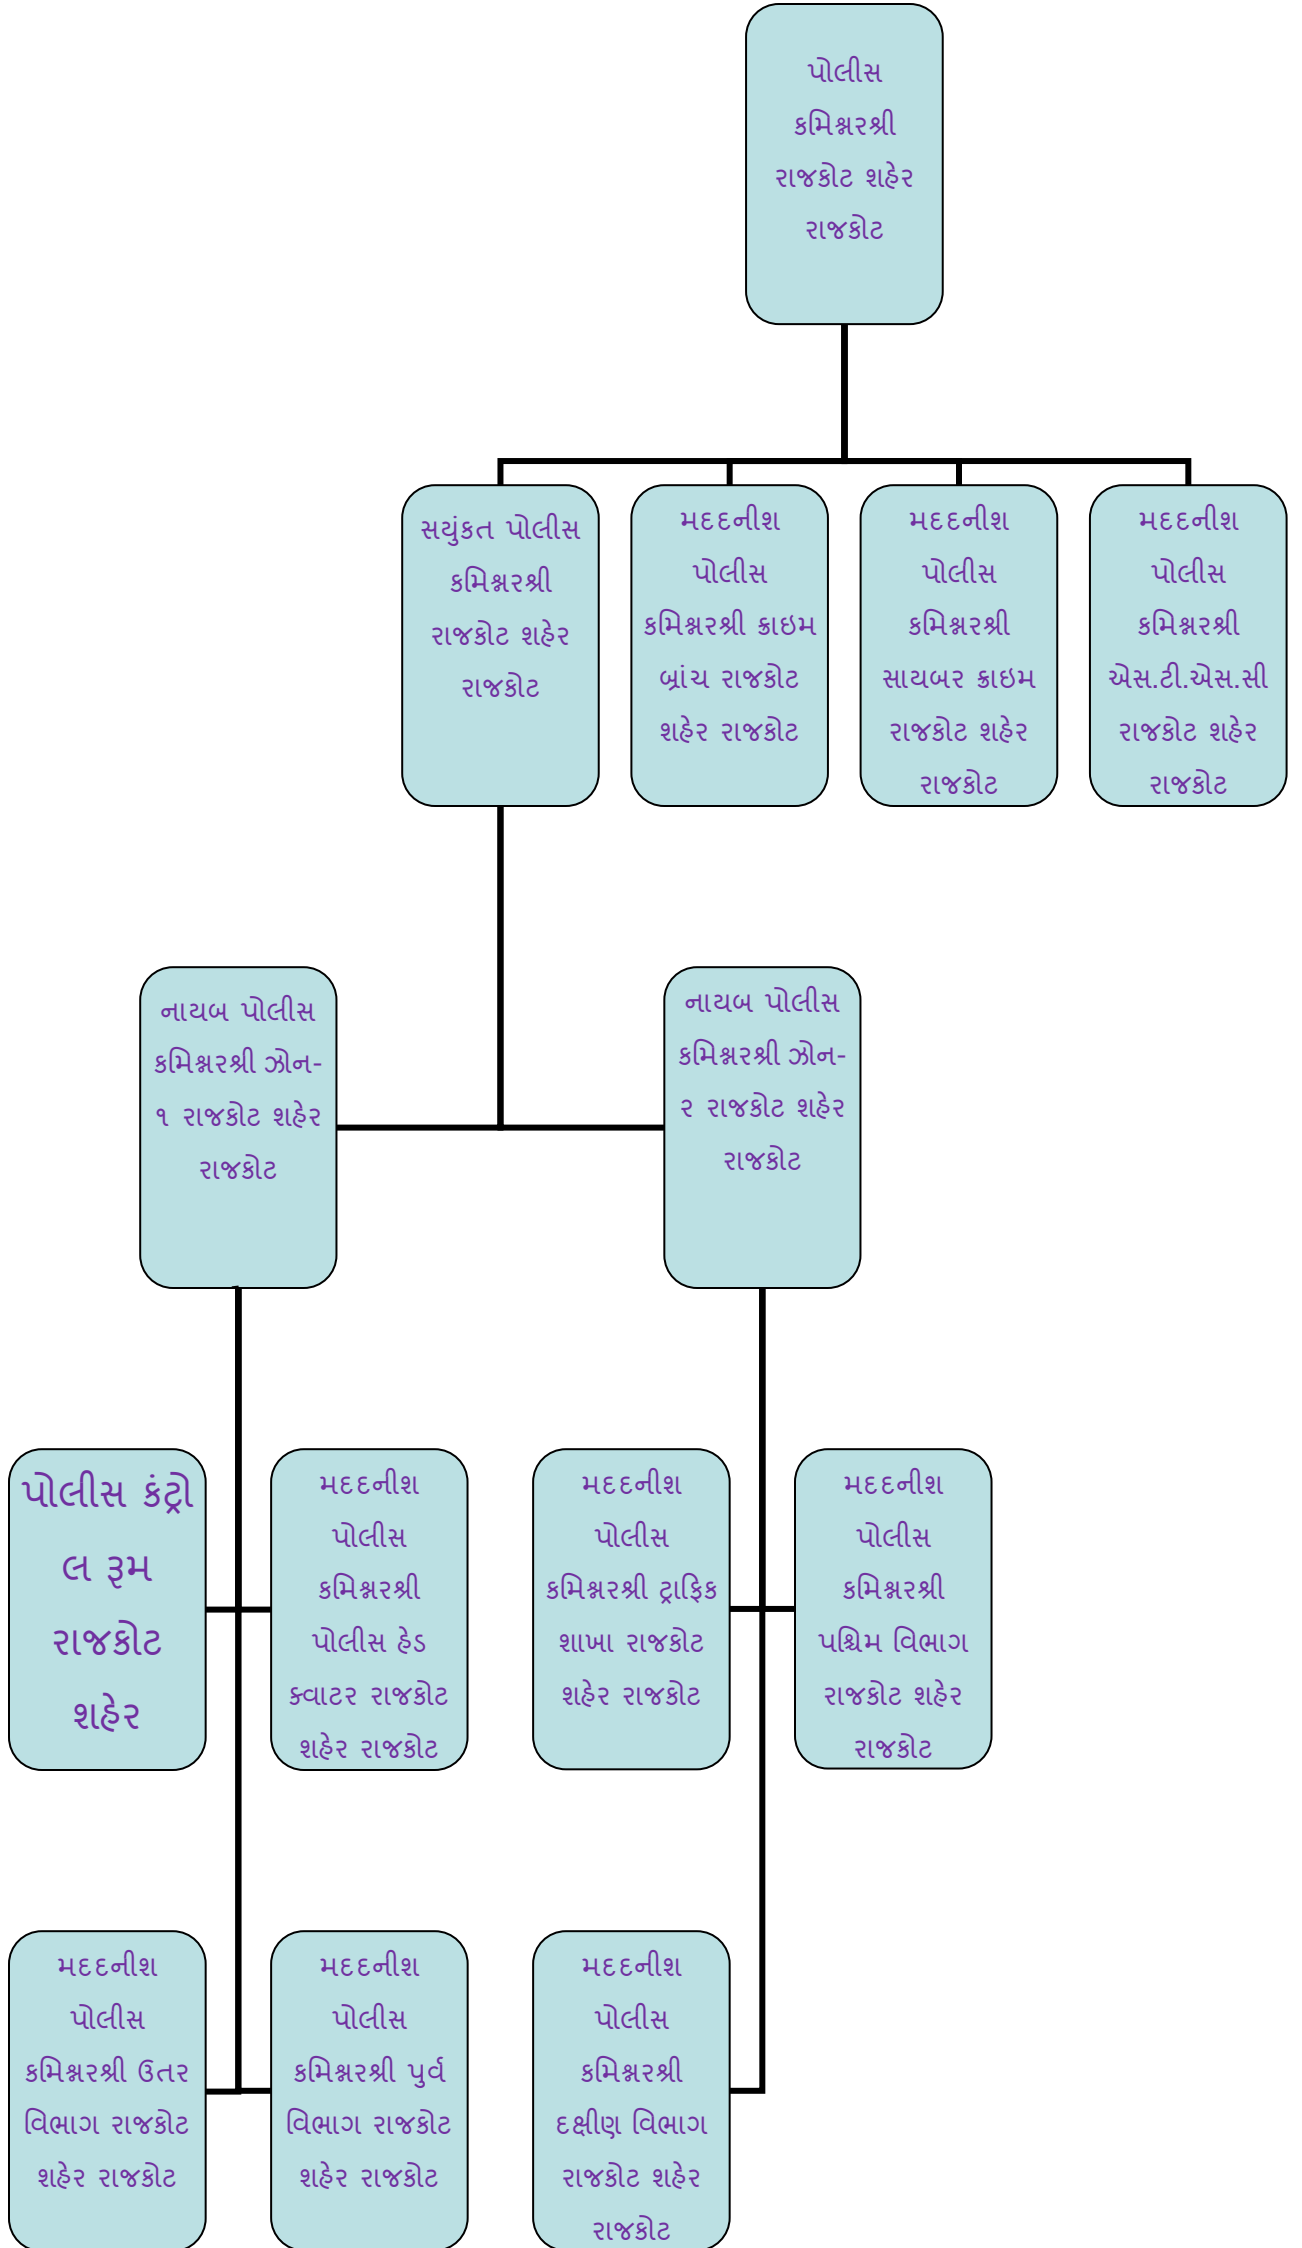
પોલીસ કમિશ્નરશ્રી રાજકોટ શહેર રાજકોટ

સયુંકત પોલીસ કમિશ્નરશ્રી રાજકોટ શહેર રાજકોટ

મદદનીશ પોલીસ કમિશ્નરશ્રી ક્રાઇમ બ્રાંચ રાજકોટ શહેર રાજકોટ

મદદનીશ પોલીસ કમિશ્નરશ્રી સાયબર ક્રાઇમ રાજકોટ શહેર રાજકોટ

મદદનીશ પોલીસ કમિશ્નરશ્રી એસ.ટી.એસ.સી રાજકોટ શહેર રાજકોટ

નાયબ પોલીસ કમિશ્નરશ્રી ઝોન-૧ રાજકોટ શહેર રાજકોટ

નાયબ પોલીસ કમિશ્નરશ્રી ઝોન-૨ રાજકોટ શહેર રાજકોટ

પોલીસ કંટ્રોલ રૂમ રાજકોટ શહેર

મદદનીશ પોલીસ કમિશ્નરશ્રી પોલીસ હેડ ક્વાટર રાજકોટ શહેર રાજકોટ

મદદનીશ પોલીસ કમિશ્નરશ્રી ટ્રાફિક શાખા રાજકોટ શહેર રાજકોટ

મદદનીશ પોલીસ કમિશ્નરશ્રી પશ્ચિમ વિભાગ રાજકોટ શહેર રાજકોટ

મદદનીશ પોલીસ કમિશ્નરશ્રી ઉતર વિભાગ રાજકોટ શહેર રાજકોટ

મદદનીશ પોલીસ કમિશ્નરશ્રી પુર્વ વિભાગ રાજકોટ શહેર રાજકોટ

મદદનીશ પોલીસ કમિશ્નરશ્રી દક્ષીણ વિભાગ રાજકોટ શહેર રાજકોટ